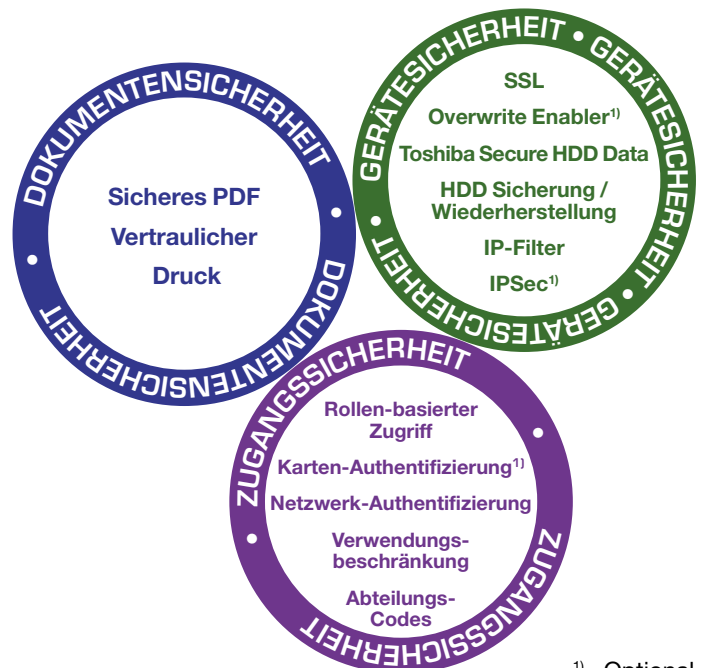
DOKUMENTENSICHERHEIT • DOKUMENTENSICHERHEIT •

Sicheres PDF

Vertraulicher Druck

GERÄTESICHERHEIT • GERÄTESICHERHEIT • GERÄTESICHERHEIT •

SSL

Overwrite Enabler$^{1)}$

Toshiba Secure HDD Data

HDD Sicherung / Wiederherstellung

IP-Filter

IPSec$^{1)}$

ZUGANGSSICHERHEIT • ZUGANGSSICHERHEIT •

Rollen-basierter Zugriff

Karten-Authentifizierung$^{1)}$

Netzwerk-Authentifizierung

Verwendungsbeschränkung

Abteilungs-Codes

$^{1)}$ Optional